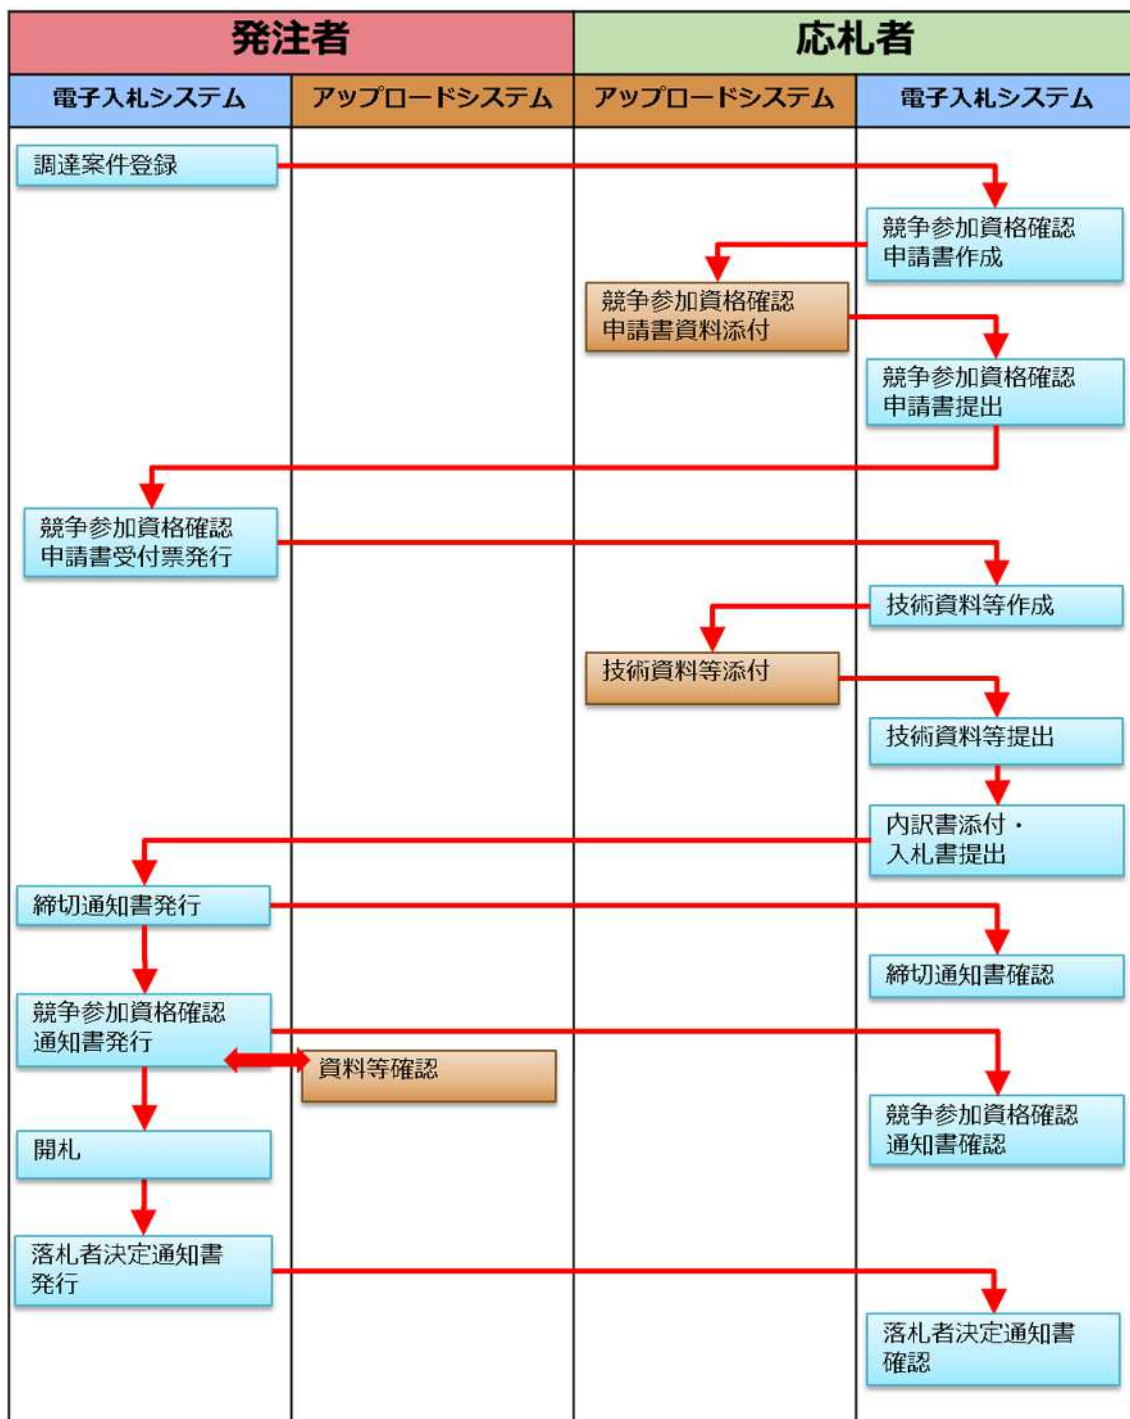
発注者

応札者

電子入札システム

アップロードシステム

アップロードシステム

電子入札システム

調達案件登録

競争参加資格確認申請書作成

競争参加資格確認申請書資料添付

競争参加資格確認申請書提出

競争参加資格確認申請書受付票発行

技術資料等作成

技術資料等添付

技術資料等提出

内訳書添付・入札書提出

締切通知書発行

締切通知書確認

競争参加資格確認通知書発行

資料等確認

競争参加資格確認通知書確認

開札

落札者決定通知書発行

落札者決定通知書確認